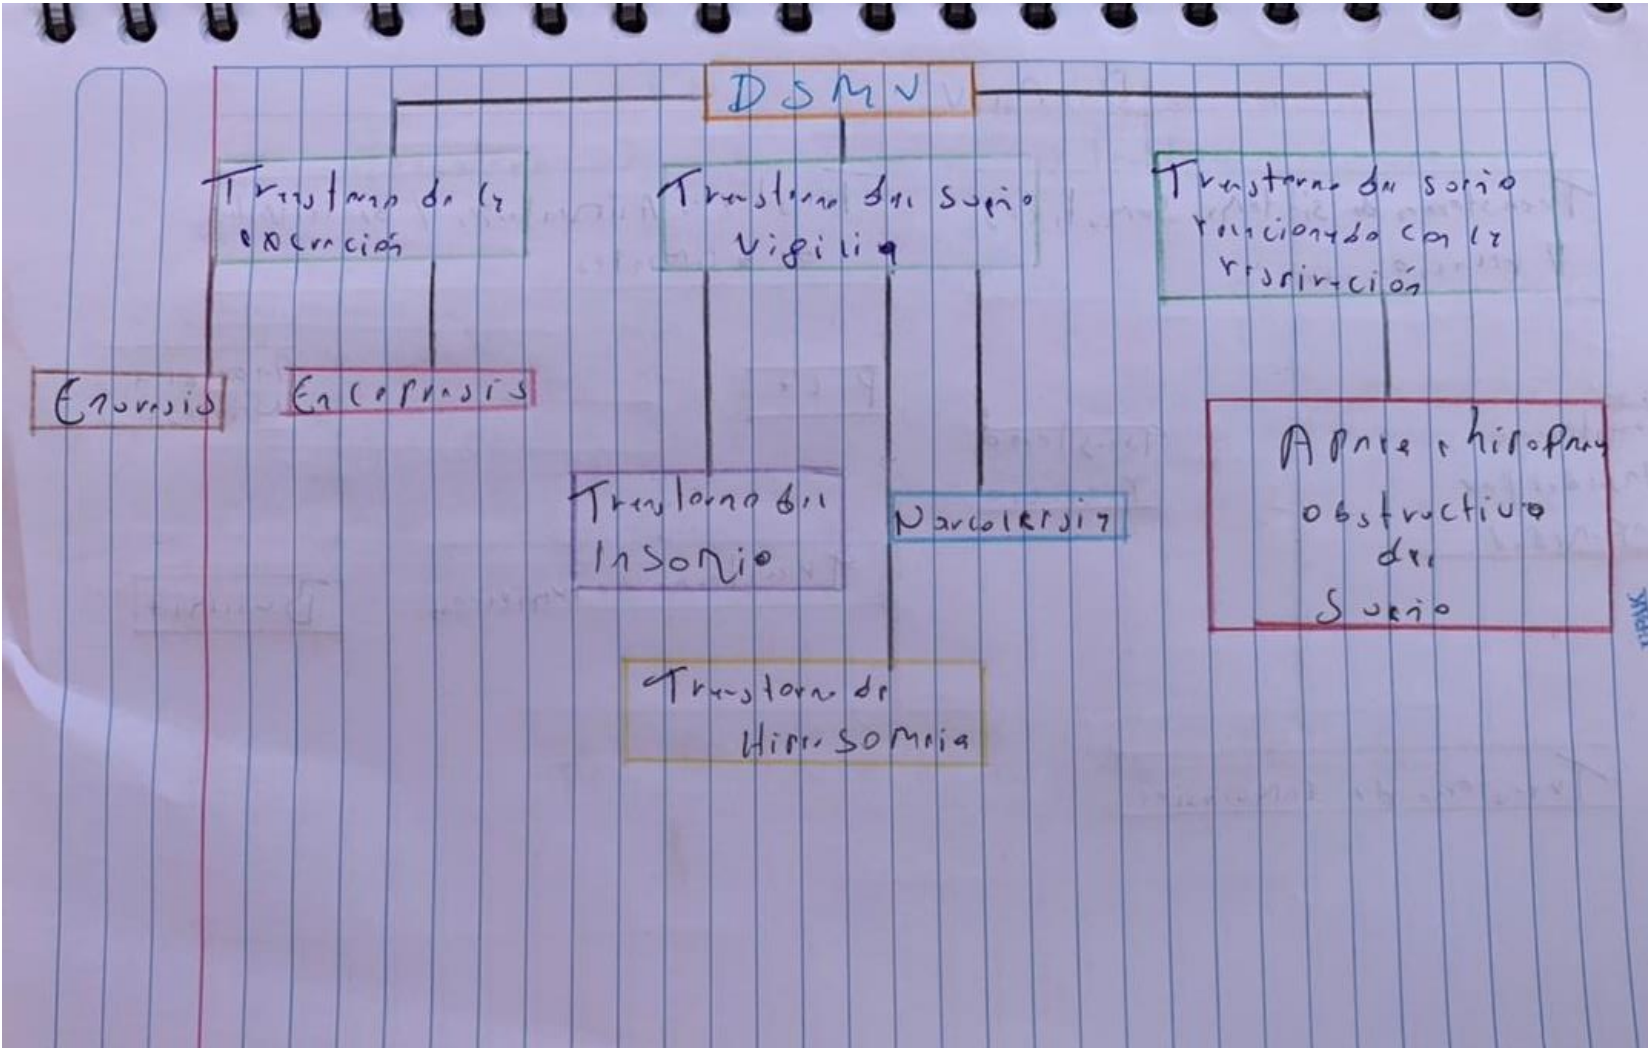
DSMV

Trastorno de la excreción

Trastorno del sueño vigilia

Trastorno del sueño relacionado con la respiración

Enuresis

Encopresis

Trastorno del Insomnio

Narcolepsia

Trastorno de Hipersomnia

Apnea e hipopnea obstructiva del sueño